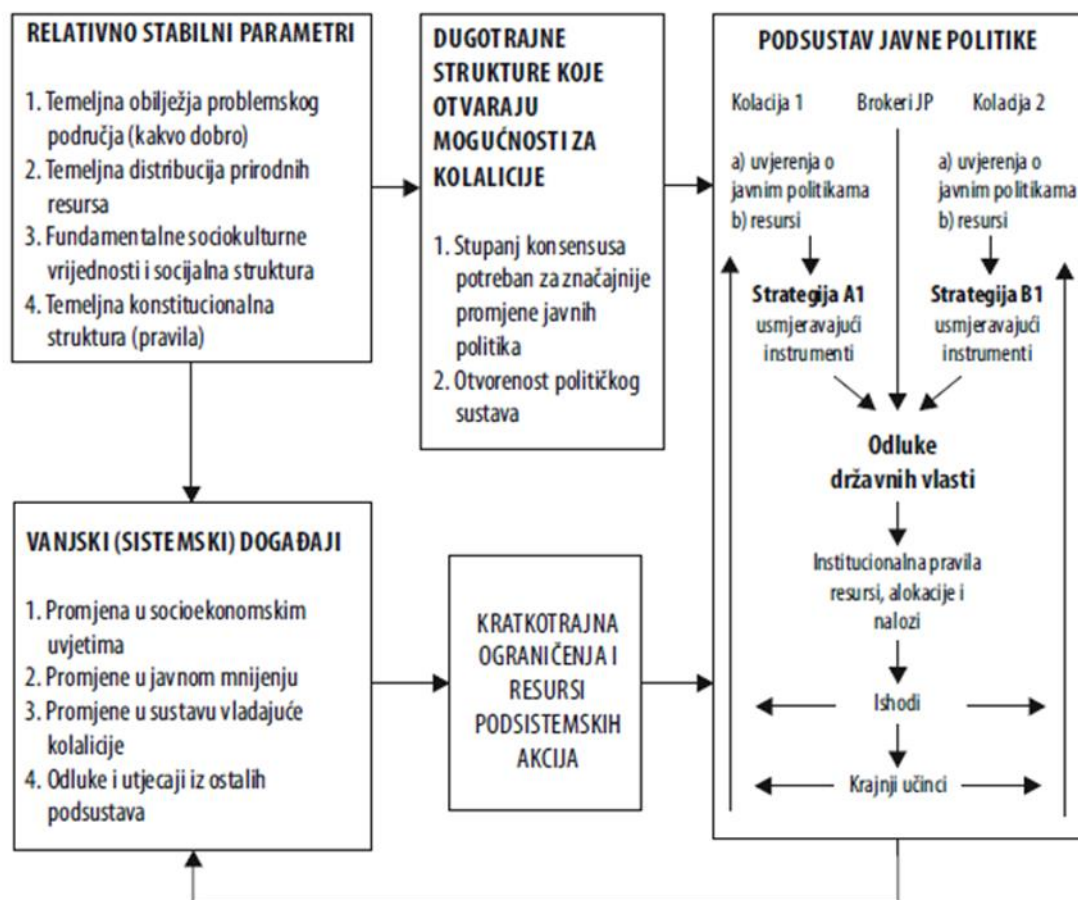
RELATIVNO STABILNI PARAMETRI

1. Temeljna obilježja problemskog područja (kakvo dobro)
2. Temeljna distribucija prirodnih resursa
3. Fundamentalne sociokulturne vrijednosti i socijalna struktura
4. Temeljna konstitucionalna struktura (pravila)

DUGOTRAJNE STRUKTURE KOJE OTVARAJU MOGUĆNOSTI ZA KOLALICIJE

1. Stupanj konsensusa potreban za značajnije promjene javnih politika
2. Otvorenost političkog sustava

PODSUSTAV JAVNE POLITIKE

Kolacija 1

Brokeri JP

Koladja 2

a) uvjerenja o javnim politikama
b) resursi

a) uvjerenja o javnim politikama
b) resursi

Strategija A1
usmjeravajući instrumenti

Strategija B1
usmjeravajući instrumenti

Odluke državnih vlasti

Institucionalna pravila resursi, alokacije i nalozi

Ishodi

Krajnji učinci

VANJSKI (SISTEMSKI) DOGAĐAJI

1. Promjena u socioekonomskim uvjetima
2. Promjene u javnom mnijenju
3. Promjene u sustavu vladajuće kolalicije
4. Odluke i utjecaji iz ostalih podsustava

KRATKOTRAJNA OGRANIČENJA I RESURSI PODSISTEMSKIH AKCIJA